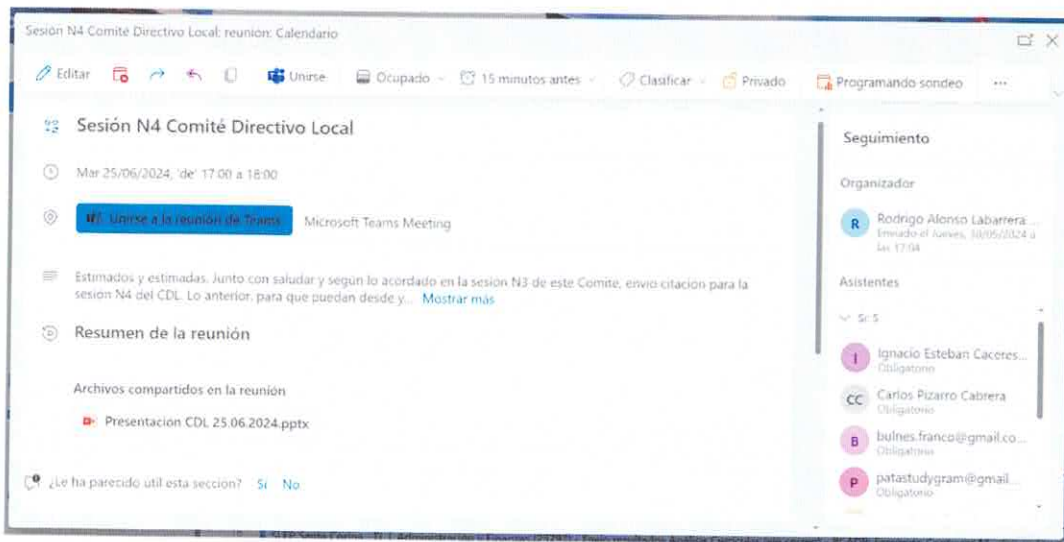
Sesión N4 Comité Directivo Local: reunión: Calendario

Editar | Unirse | Ocupado | 15 minutos antes | Clasificar | Privado | Programando sondeo | ...

Sesión N4 Comité Directivo Local

Mar 25/06/2024, 'de' 17:00 a 18:00

Unirse a la reunión de Teams | Microsoft Teams Meeting

Estimados y estimadas. Junto con saludar y según lo acordado en la sesión N3 de este Comite, envío citación para la sesión N4 del CDL. Lo anterior, para que puedan desde y... Mostrar más

Resumen de la reunión

Archivos compartidos en la reunión

Presentacion CDL 25.06.2024.pptx

¿Le ha parecido útil esta sección? Sí No

Seguimiento

Organizador

R Rodrigo Alonso Labarrera ...
Enviado el Jueves, 30/05/2024 a las 17:04

Asistentes

Sí: 5

I Ignacio Esteban Caceres...
Obligatorio

CC Carlos Pizarro Cabrera
Obligatorio

B bulnes.franco@gmail.co...
Obligatorio

P patastudygram@gmail...
Obligatorio